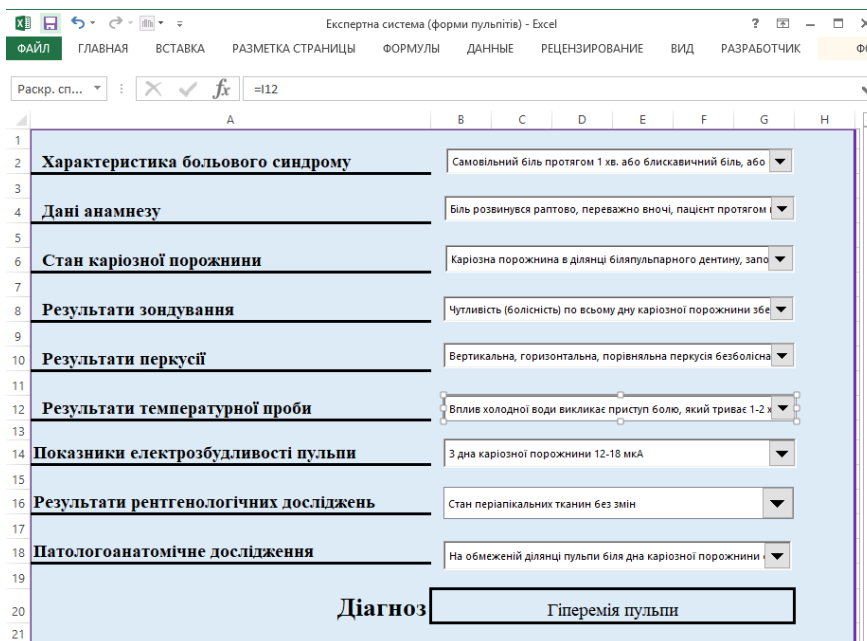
Експертна система (форми пульпітів) - Excel

? – □ ×

ФАЙЛ ГЛАВНАЯ ВСТАВКА РАЗМЕТКА СТРАНИЦЫ ФОРМУЛЫ ДАННЫЕ РЕЦЕНЗИРОВАНИЕ ВИД РАЗРАБОТЧИК Ф

Раскр. сп... $f_x$ =I12

A B C D E F G H

1

2 Характеристика больового синдрому | Самовільний біль протягом 1 хв. або блискавичний біль, або

3

4 Дані анамнезу | Біль розвинувся раптово, переважно вночі, пацієнт протягом

5

6 Стан каріозної порожнини | Каріозна порожнина в ділянці біляпульпарного дентину, запо

7

8 Результати зондування | Чутливість (болісність) по всьому дну каріозної порожнини збе

9

10 Результати перкусії | Вертикальна, горизонтальна, порівняльна перкусія безболісна

11

12 Результати температурної проби | Вплив холодної води викликає приступ болю, який триває 1-2 х

13

14 Показники електрозбудливості пульпи | З дна каріозної порожнини 12-18 мкА

15

16 Результати рентгенологічних досліджень | Стан періапікальних тканин без змін

17

18 Патологоанатомічне дослідження | На обмеженій ділянці пульпи біля дна каріозної порожнини

19

20 Діагноз | Гіперемія пульпи

21